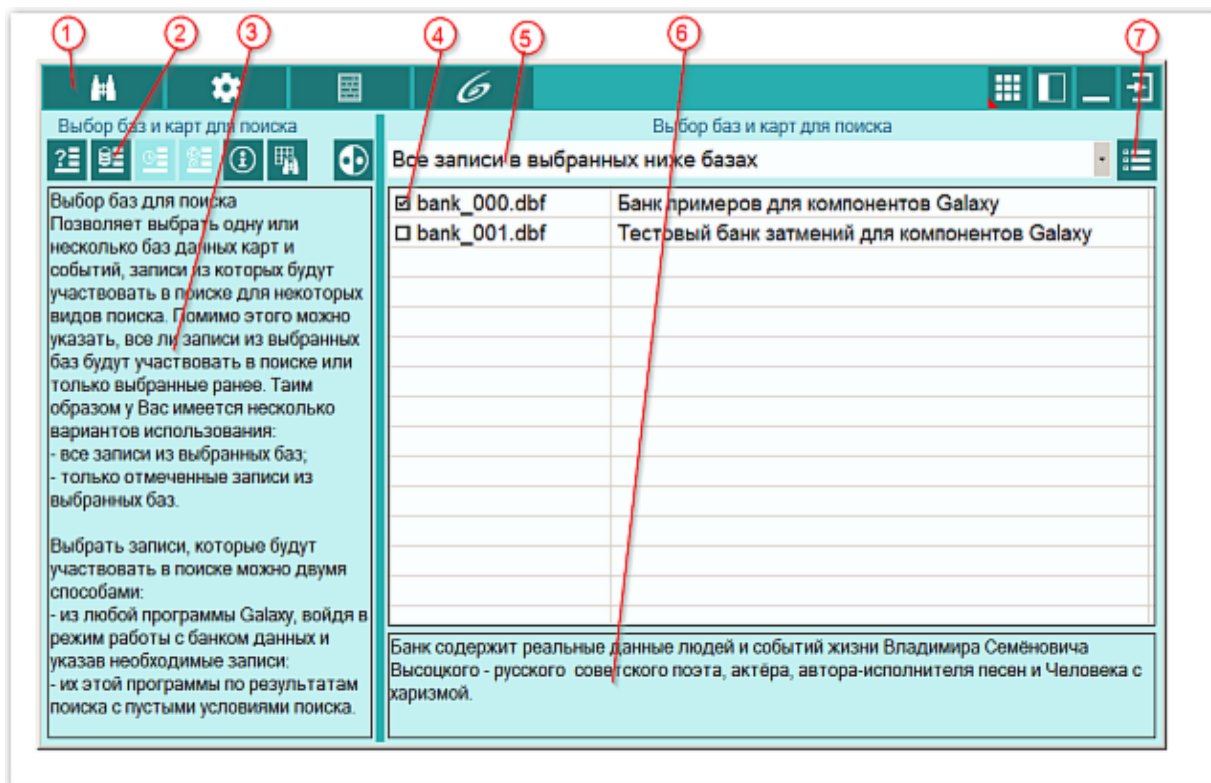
1 2 3 4 5 6 7

Выбор баз и карт для поиска

Выбор баз и карт для поиска

Все записи в выбранных ниже базах

| | |
|---|---|
| ☑ bank_000.dbf | Банк примеров для компонентов Galaxy |
| ☐ bank_001.dbf | Тестовый банк затмений для компонентов Galaxy |

Выбор баз для поиска
Позволяет выбрать одну или несколько баз данных карт и событий, записи из которых будут участвовать в поиске для некоторых видов поиска. Помимо этого можно указать, все ли записи из выбранных баз будут участвовать в поиске или только выбранные ранее. Таим образом у Вас имеется несколько вариантов использования:
- все записи из выбранных баз;
- только отмеченные записи из выбранных баз.

Выбрать записи, которые будут участвовать в поиске можно двумя способами:
- из любой программы Galaxy, войдя в режим работы с банком данных и указав необходимые записи:
- их этой программы по результатам поиска с пустыми условиями поиска.

Банк содержит реальные данные людей и событий жизни Владимира Семёновича Высоцкого - русского советского поэта, актёра, автора-исполнителя песен и Человека с харизмой.